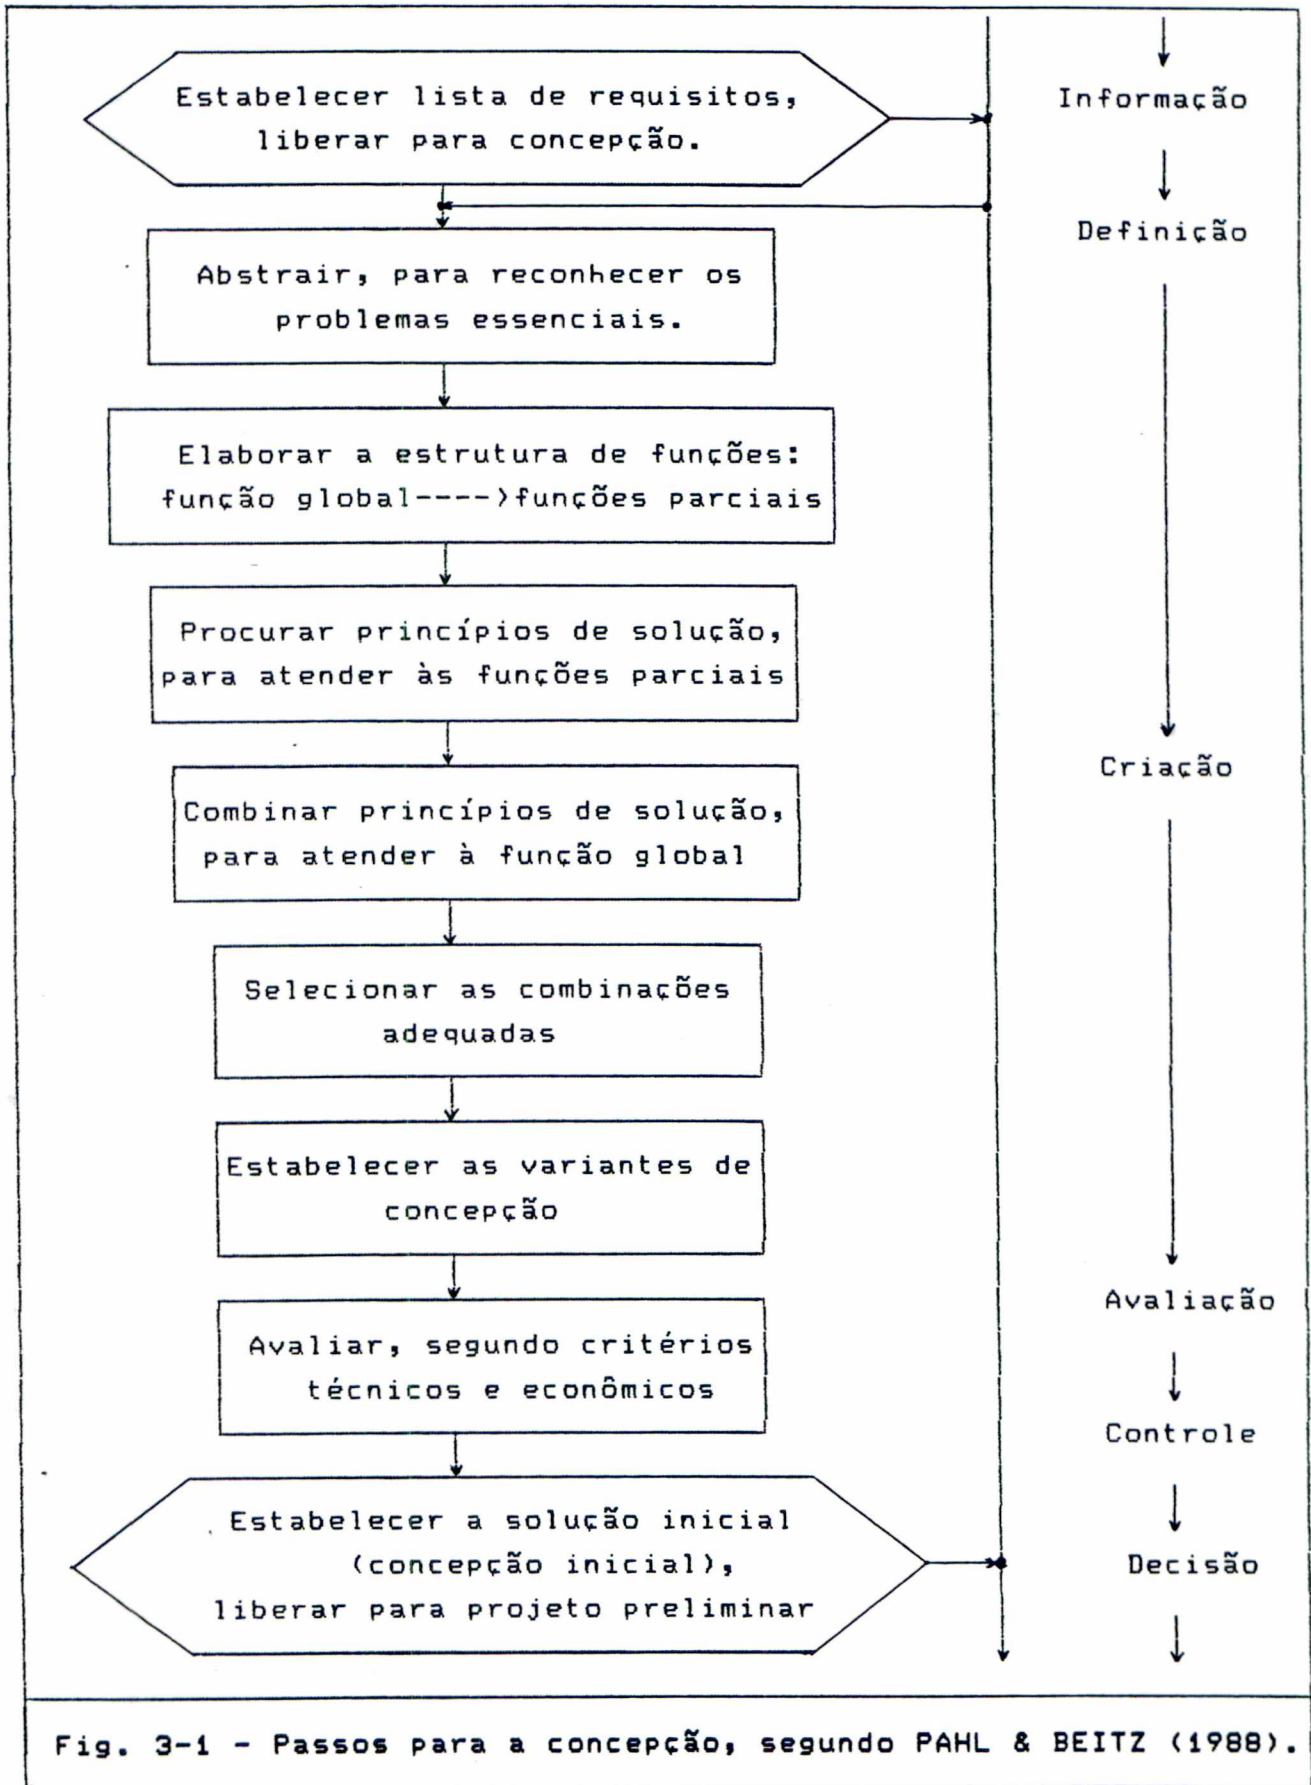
Estabelecer lista de requisitos, liberar para concepção.

Informação

Definição

Abstrair, para reconhecer os problemas essenciais.

Elaborar a estrutura de funções: função global---->funções parciais

Procurar princípios de solução, para atender às funções parciais

Criação

Combinar princípios de solução, para atender à função global

Selecionar as combinações adequadas

Estabelecer as variantes de concepção

Avaliação

Avaliar, segundo critérios técnicos e econômicos

Controle

Estabelecer a solução inicial (concepção inicial), liberar para projeto preliminar

Decisão

Fig. 3-1 - Passos para a concepção, segundo PAHL & BEITZ (1988).